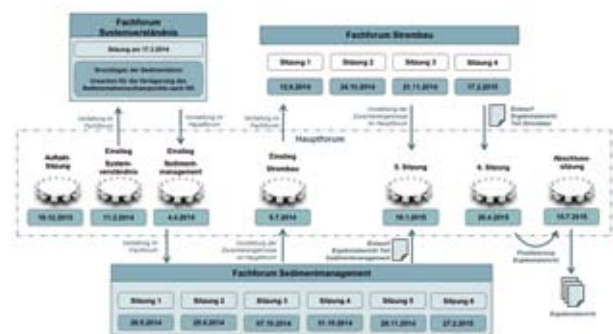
Fachforum Systemverständnis

Sitzung am 17.3.2014

Grundlagen des Sedimenthaushaltes
Ursachen für die Verlagerung des Sedimenthaushaltes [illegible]

Fachforum Strombau

Sitzung 1
Sitzung 2
Sitzung 3
Sitzung 4

10.6.2014
24.10.2014
21.11.2014
17.2.2015

Vorstellung im Hauptforum
Vorstellung im Hauptforum
Vorstellung der Zwischenergebnisse im Hauptforum
Entwurf Ergebnisbericht Teil Strombau

Hauptforum

Auftakt-Sitzung
Einstieg Systemverständnis
Einstieg Sedimentmanagement
Einstieg Strombau
5. Sitzung
6. Sitzung
Abschluss-sitzung

10.12.2013
11.2.2014
4.4.2014
8.7.2014
19.1.2015
20.4.2015
15.7.2015

Vorstellung im Hauptforum
Vorstellung der Zwischenergebnisse im Hauptforum
Entwurf Ergebnisbericht Teil Sedimentmanagement
Finalisierung Ergebnisbericht

Fachforum Sedimentmanagement

Sitzung 1
Sitzung 2
Sitzung 3
Sitzung 4
Sitzung 5
Sitzung 6

26.5.2014
25.6.2014
07.10.2014
31.10.2014
28.11.2014
27.2.2015

Ergebnisbericht